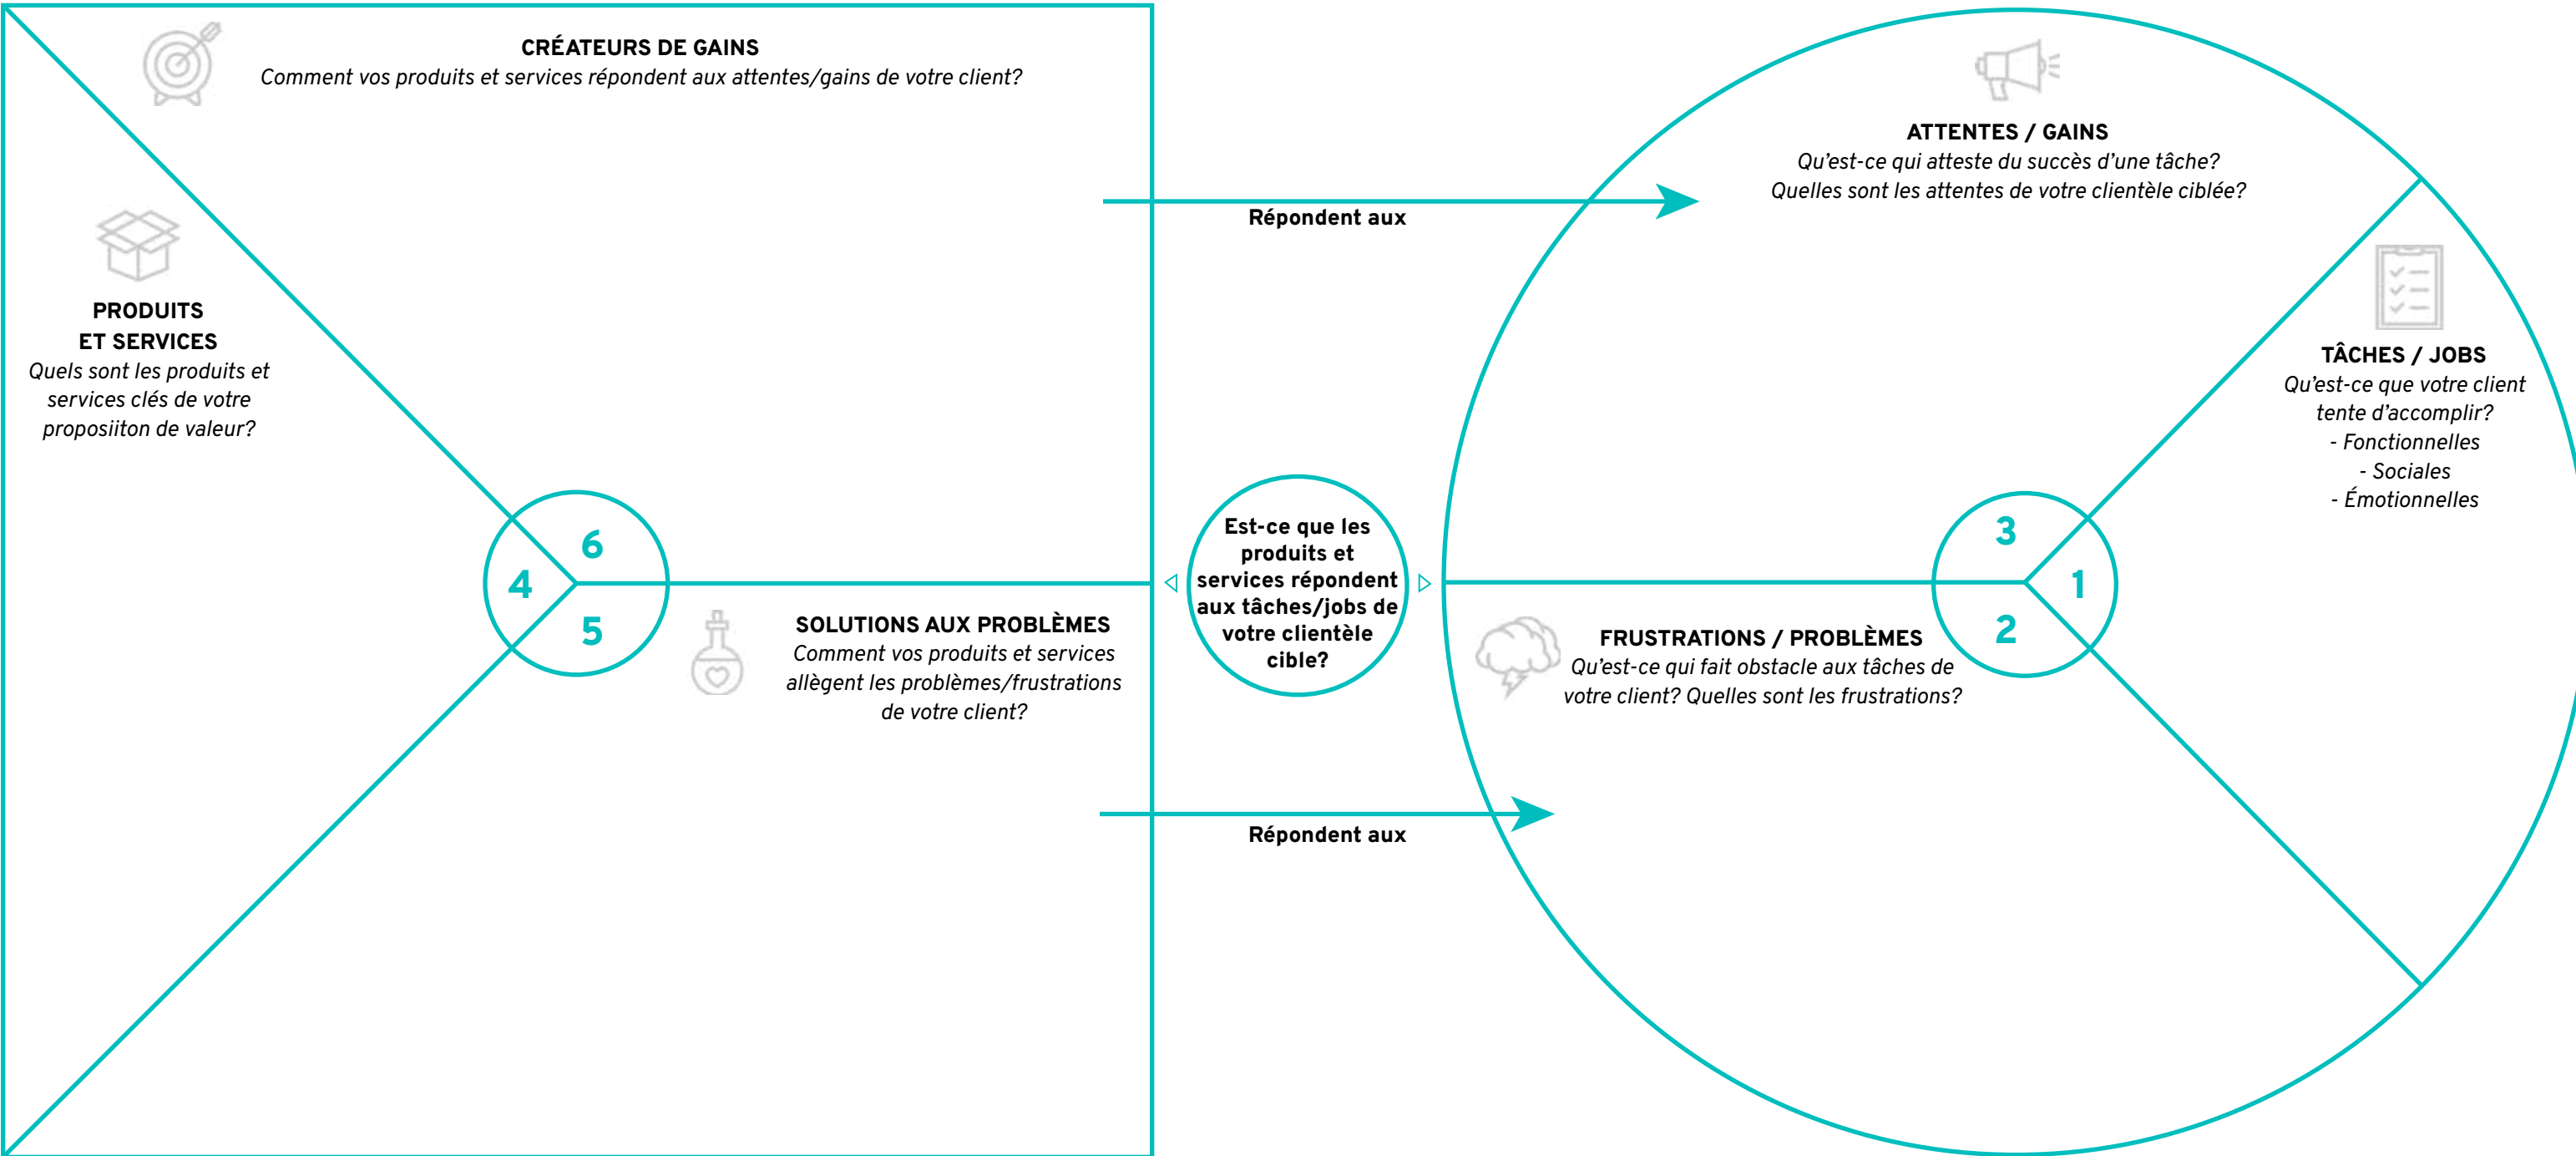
CRÉATEURS DE GAINS
*Comment vos produits et services répondent aux attentes/gains de votre client?*

PRODUITS
ET SERVICES
*Quels sont les produits et services clés de votre proposiiton de valeur?*

6
4
5

SOLUTIONS AUX PROBLÈMES
*Comment vos produits et services allègent les problèmes/frustrations de votre client?*

Répondent aux

Est-ce que les produits et services répondent aux tâches/jobs de votre clientèle cible?

Répondent aux

ATTENTES / GAINS
*Qu'est-ce qui atteste du succès d'une tâche? Quelles sont les attentes de votre clientèle ciblée?*

TÂCHES / JOBS
*Qu'est-ce que votre client tente d'accomplir?*
*- Fonctionnelles*
*- Sociales*
*- Émotionnelles*

3
1
2

FRUSTRATIONS / PROBLÈMES
*Qu'est-ce qui fait obstacle aux tâches de votre client? Quelles sont les frustrations?*